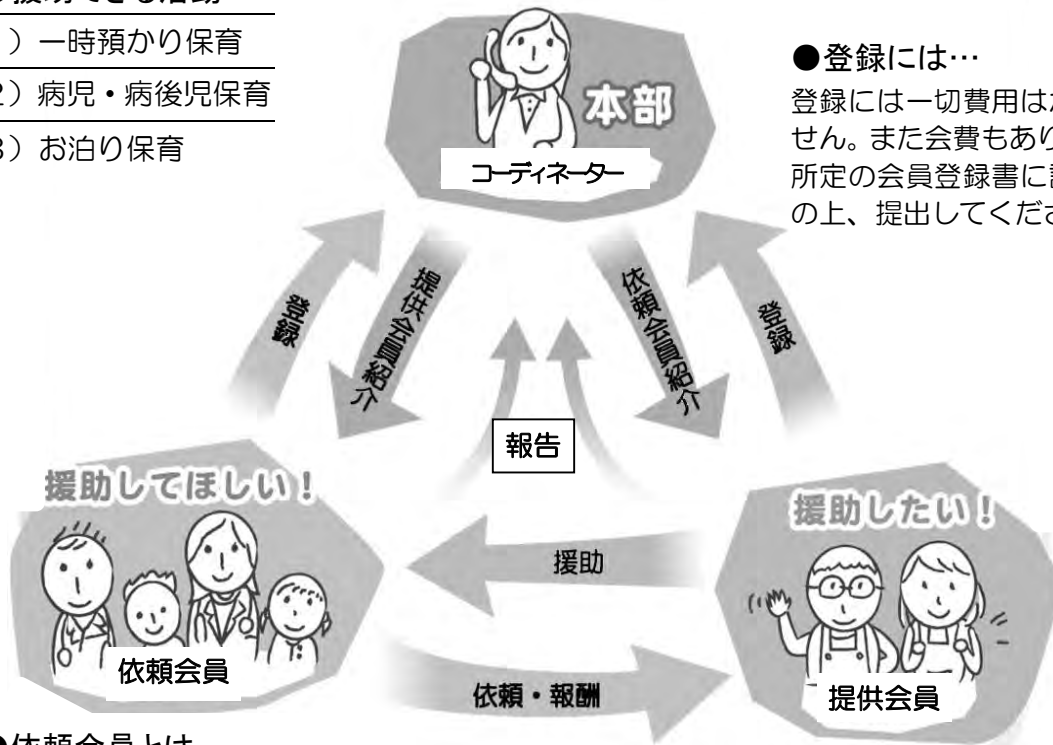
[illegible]援助できる活動

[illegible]）一時預かり保育

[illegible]2）病児・病後児保育

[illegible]3）お泊り保育

本部

コーディネーター

●登録には…

登録には一切費用は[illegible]せん。また会費もあり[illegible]所定の会員登録書に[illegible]の上、提出してくださ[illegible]

登録

提供会員紹介

依頼会員紹介

登録

報告

援助してほしい！

援助したい！

援助

依頼会員

依頼・報酬

提供会員

●依頼会員とは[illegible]